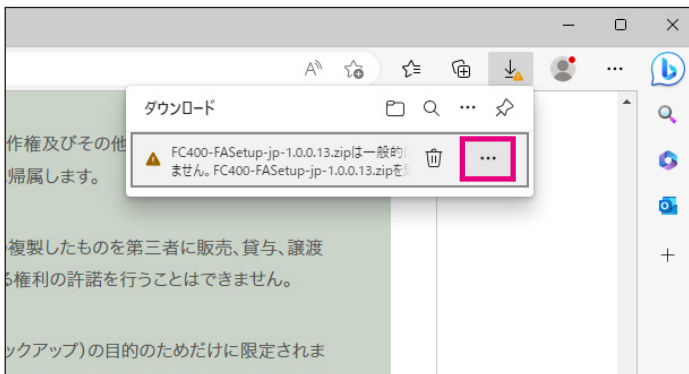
ダウンロード

FC400-FASetup-jp-1.0.0.13.zipは一般的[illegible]
ません。FC400-FASetup-jp-1.0.0.13.zipを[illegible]

作権及びその他
帰属します。

複製したものを第三者に販売、貸与、譲渡
る権利の許諾を行うことはできません。

ックアップ)の目的のためだけに限定されま